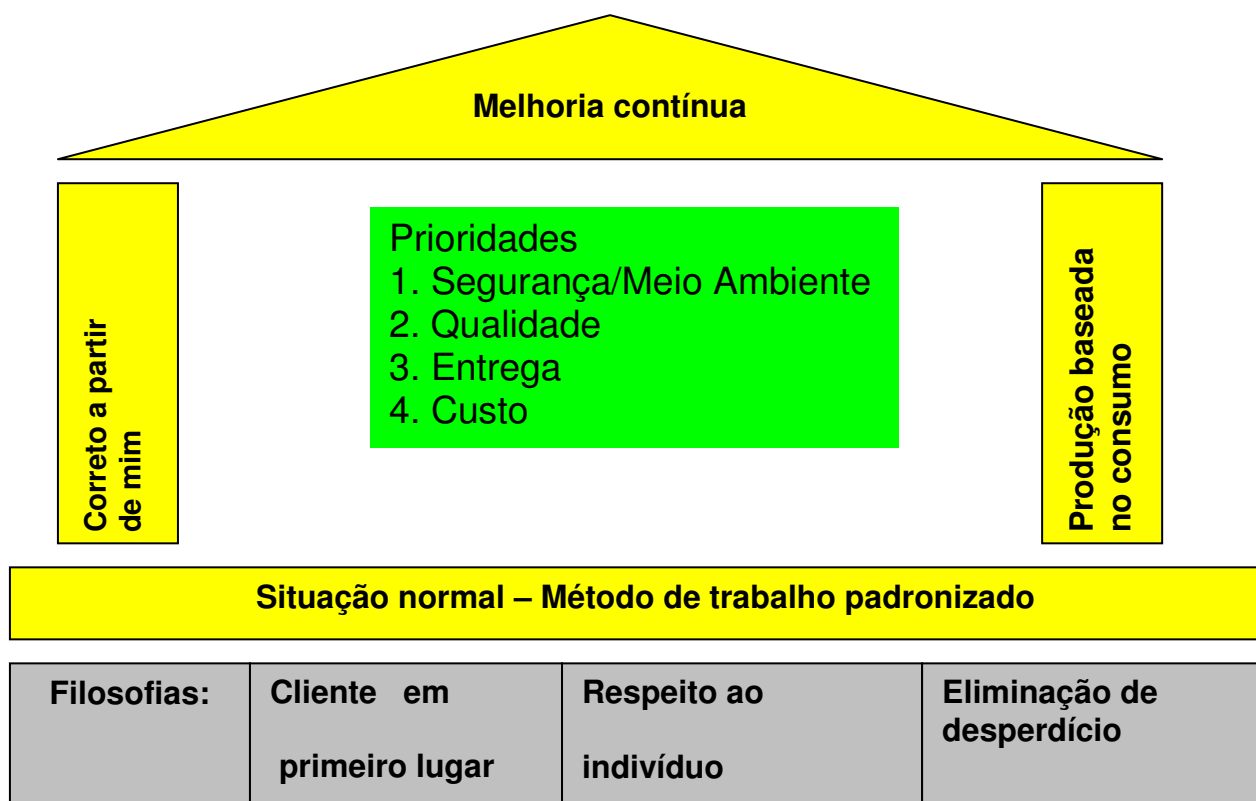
Melhoria contínua

Correto a partir de mim

Prioridades
1. Segurança/Meio Ambiente
2. Qualidade
3. Entrega
4. Custo

Produção baseada no consumo

Situação normal – Método de trabalho padronizado

| Filosofias: | Cliente em primeiro lugar | Respeito ao indivíduo | Eliminação de desperdício |
|---|---|---|---|